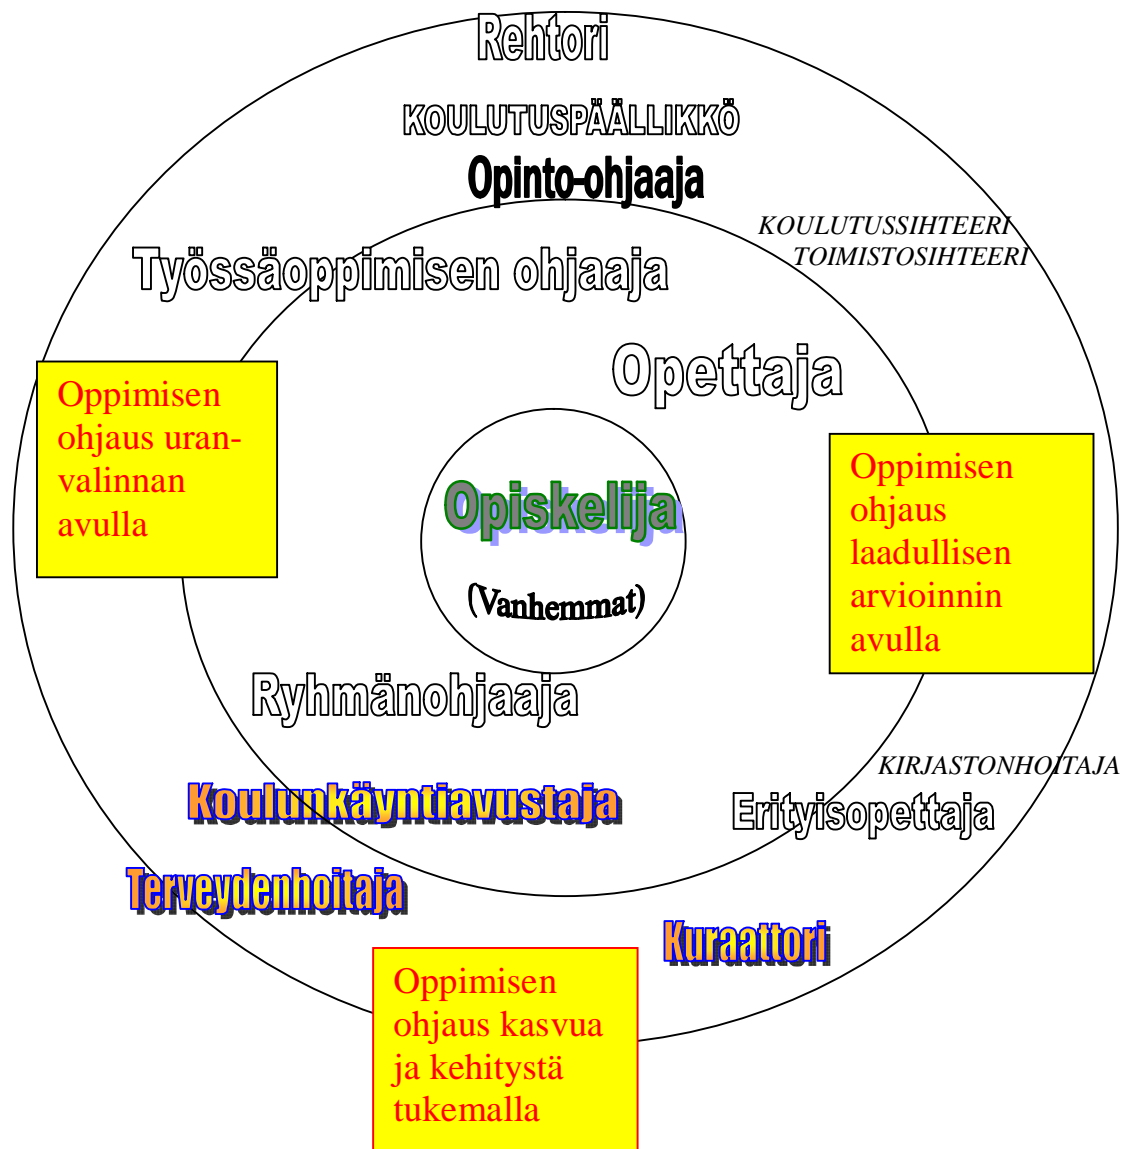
Rehtori

KOULUTUSPÄÄLLIKKÖ

Opinto-ohjaaja

KOULUTUSSIHTEERI
TOIMISTOSIHTEERI

Työssäoppimisen ohjaaja

Opettaja

Oppimisen ohjaus uranvalinnan avulla

Opiskelija

(Vanhemmat)

Oppimisen ohjaus laadullisen arvioinnin avulla

Ryhmänohjaaja

KIRJASTONHOITAJA

Koulunkäyntiavustaja

Erityisopettaja

Terveydenhoitaja

Kuraattori

Oppimisen ohjaus kasvua ja kehitystä tukemalla